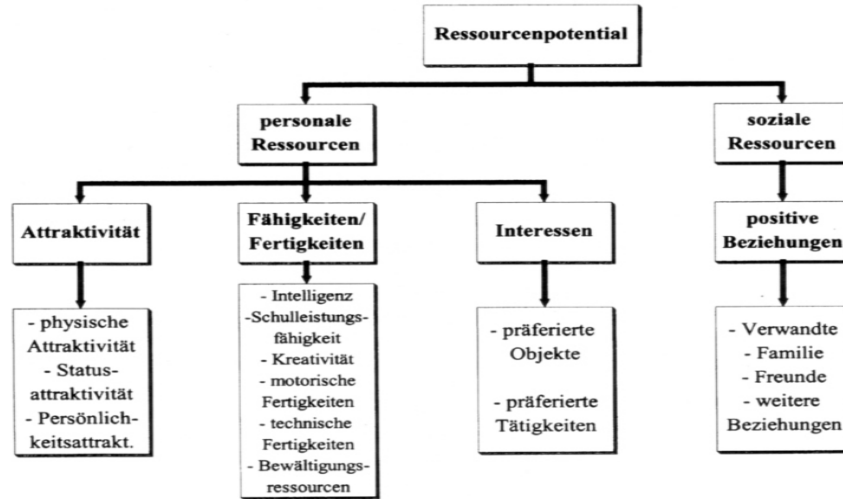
Ressourcenpotential

personale Ressourcen

soziale Ressourcen

Attraktivität

Fähigkeiten/ Fertigkeiten

Interessen

positive Beziehungen

- physische Attraktivität
- Status-attraktivität
- Persönlich-keitsattrakt.

- Intelligenz
-Schulleistungs-fähigkeit
- Kreativität
- motorische Fertigkeiten
- technische Fertigkeiten
- Bewältigungs-ressourcen

- präferierte Objekte

- präferierte Tätigkeiten

- Verwandte
- Familie
- Freunde
- weitere Beziehungen